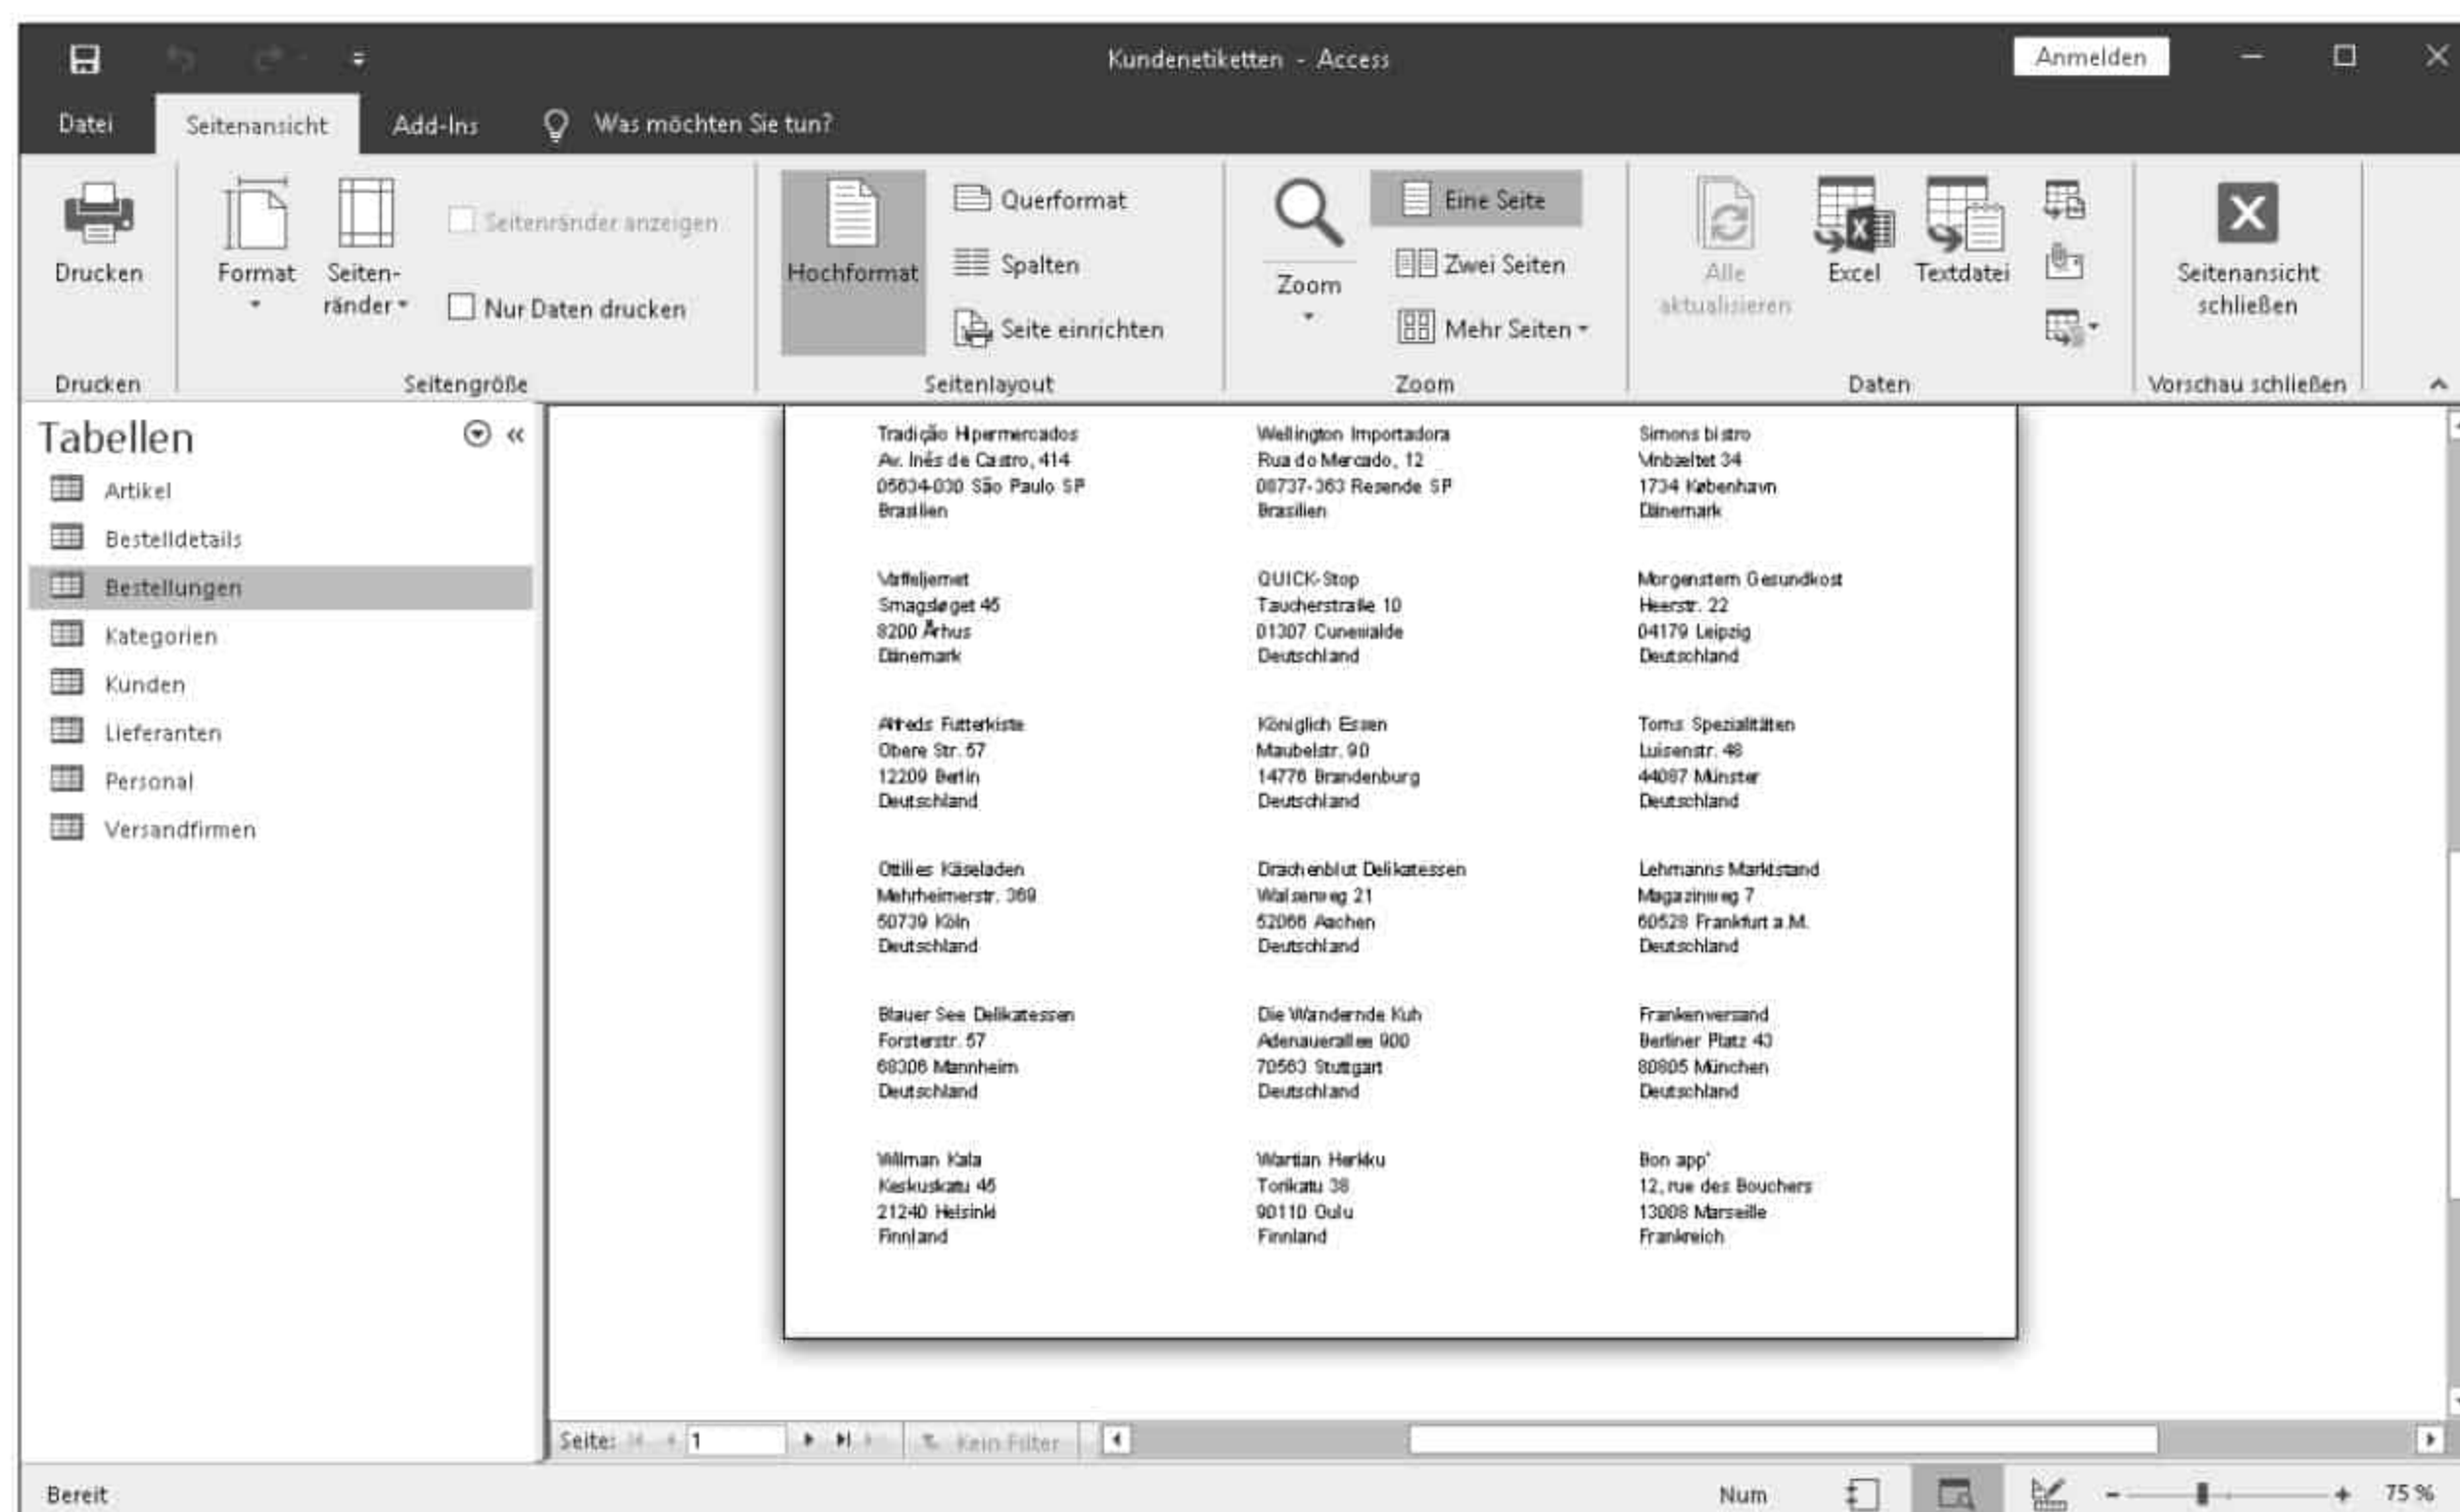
Kundenetiketten - Access

Anmelden

Datei | Seitenansicht | Add-Ins | Was möchten Sie tun?

Drucken
Drucken

Format | Seitenränder | Seitenränder anzeigen | Nur Daten drucken
Seitengröße

Hochformat | Querformat | Spalten | Seite einrichten
Seitenlayout

Zoom | Eine Seite | Zwei Seiten | Mehr Seiten
Zoom

Alle aktualisieren | Excel | Textdatei
Daten

Seitenansicht schließen
Vorschau schließen

Tabellen
Artikel
Bestelldetails
Bestellungen
Kategorien
Kunden
Lieferanten
Personal
Versandfirmen

Tradição Hipermercados
Av. Inês de Castro, 414
05634-030 São Paulo SP
Brasilien

Wellington Importadora
Rua do Mercado, 12
08737-363 Resende SP
Brasilien

Simons bistro
Vinbæltet 34
1734 København
Dänemark

Vaffeljernet
Smagsløget 45
8200 Århus
Dänemark

QUICK-Stop
Taucherstraße 10
01307 Cunewalde
Deutschland

Morgenstern Gesundkost
Heerstr. 22
04179 Leipzig
Deutschland

Alfreds Futterkiste
Obere Str. 57
12209 Berlin
Deutschland

Königlich Essen
Maubelstr. 90
14776 Brandenburg
Deutschland

Toms Spezialitäten
Luisenstr. 48
44087 Münster
Deutschland

Ottilies Käseladen
Mehrheimerstr. 369
50739 Köln
Deutschland

Drachenblut Delikatessen
Walserweg 21
52066 Aachen
Deutschland

Lehmanns Marktstand
Magazinweg 7
60528 Frankfurt a.M.
Deutschland

Blauer See Delikatessen
Forsterstr. 57
68306 Mannheim
Deutschland

Die Wandernde Kuh
Adenauerallee 900
70563 Stuttgart
Deutschland

Frankenversand
Berliner Platz 43
80805 München
Deutschland

Wilman Kala
Keskuskatu 45
21240 Helsinki
Finnland

Wartian Herkku
Torikatu 38
90110 Oulu
Finnland

Bon app'
12, rue des Bouchers
13008 Marseille
Frankreich

Seite: 1 | Kein Filter

Bereit | Num | 75 %